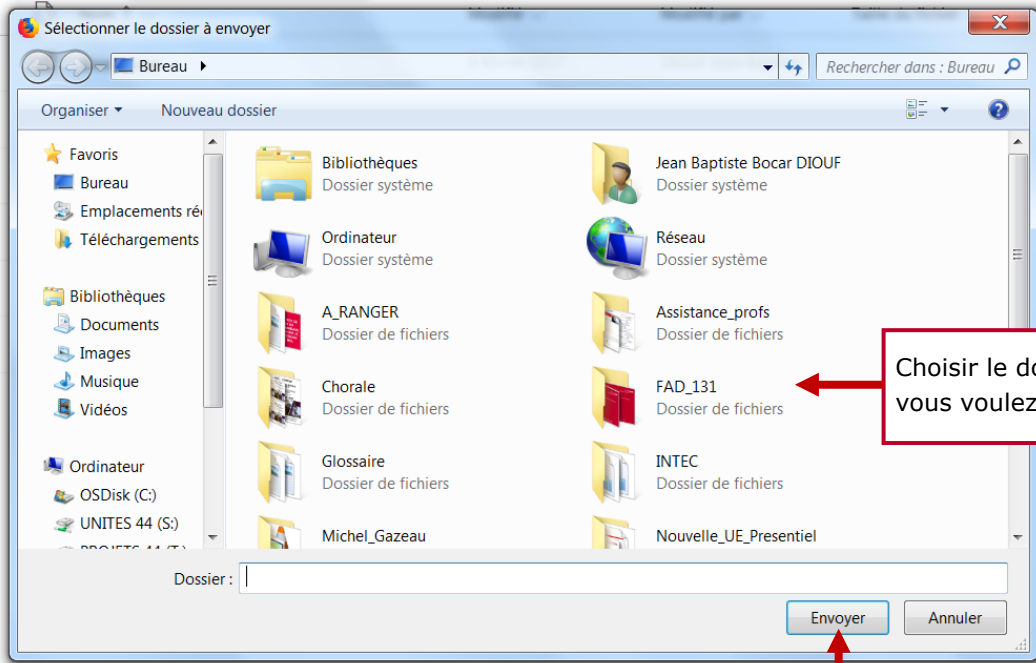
Sélectionner le dossier à envoyer

Bureau ▸

Rechercher dans : Bureau

Organiser ▾ Nouveau dossier

Favoris
Bureau
Emplacements ré
Téléchargements

Bibliothèques
Documents
Images
Musique
Vidéos

Ordinateur
OSDisk (C:)
UNITES 44 (S:)
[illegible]

Bibliothèques
Dossier système

Jean Baptiste Bocar DIOUF
Dossier système

Ordinateur
Dossier système

Réseau
Dossier système

A_RANGER
Dossier de fichiers

Assistance_profs
Dossier de fichiers

Chorale
Dossier de fichiers

FAD_131
Dossier de fichiers

Glossaire
Dossier de fichiers

INTEC
Dossier de fichiers

Michel_Gazeau

Nouvelle_UE_Presentiel

Choisir le do
vous voulez

Dossier :

Envoyer
Annuler